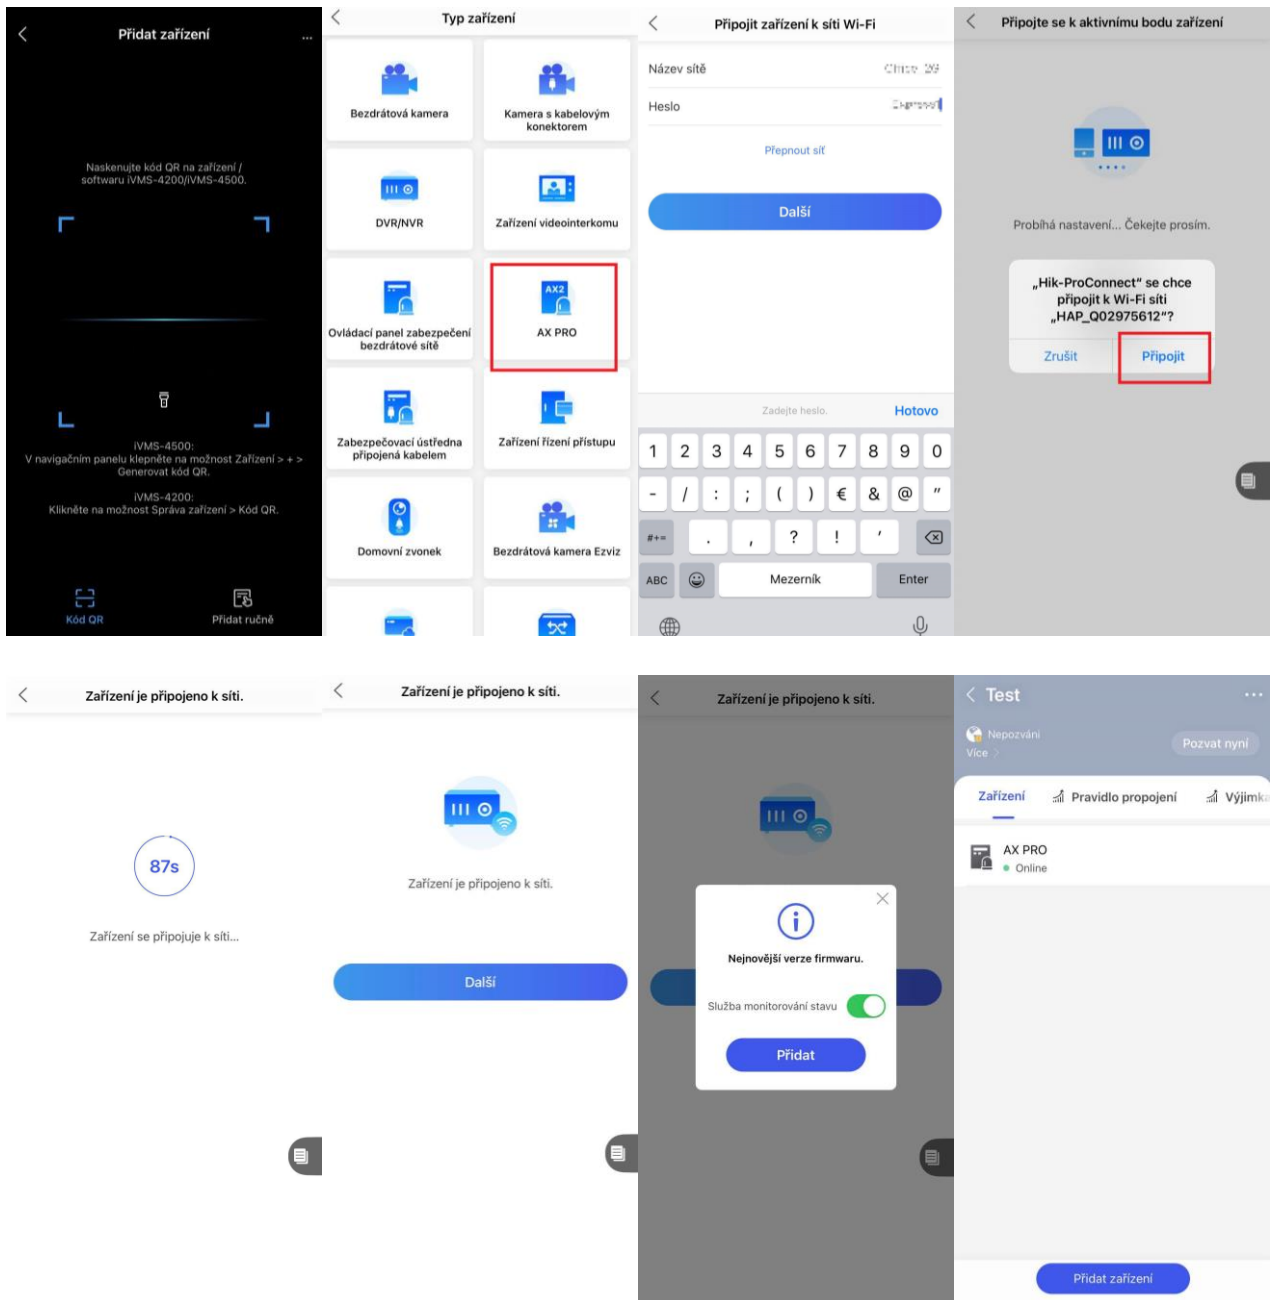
Přidat zařízení

Naskenujte kód QR na zařízení / softwaru iVMS-4200/iVMS-4500.

iVMS-4500:
V navigačním panelu klepněte na možnost Zařízení > + > Generovat kód QR.

iVMS-4200:
Klikněte na možnost Správa zařízení > Kód QR.

Kód QR
Přidat ručně

Typ zařízení

Bezdrátová kamera
Kamera s kabelovým konektorem
DVR/NVR
Zařízení videointerkomu
Ovládací panel zabezpečení bezdrátové sítě
AX2
AX PRO
Zabezpečovací ústředna připojená kabelem
Zařízení řízení přístupu
Domovní zvonek
Bezdrátová kamera Ezviz

Připojit zařízení k síti Wi-Fi

Název sítě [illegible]
Heslo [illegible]
Přepnout síť
Další

Zadejte heslo.
Hotovo

1 2 3 4 5 6 7 8 9 0
- / : ; ( ) € & @ "
#+= . , ? ! ' 
ABC Mezerník Enter

Připojte se k aktivnímu bodu zařízení

Probíhá nastavení... Čekejte prosím.

„Hik-ProConnect" se chce připojit k Wi-Fi síti „HAP_Q02975612"?
Zrušit
Připojit

Zařízení je připojeno k síti.

87s

Zařízení se připojuje k síti...

Zařízení je připojeno k síti.

Zařízení je připojeno k síti.

Další

Zařízení je připojeno k síti.

Nejnovější verze firmwaru.
Služba monitorování stavu
Přidat

Test
Nepozváni
Více
Pozvat nyní
Zařízení
Pravidlo propojení
Výjimka
AX PRO
Online
Přidat zařízení